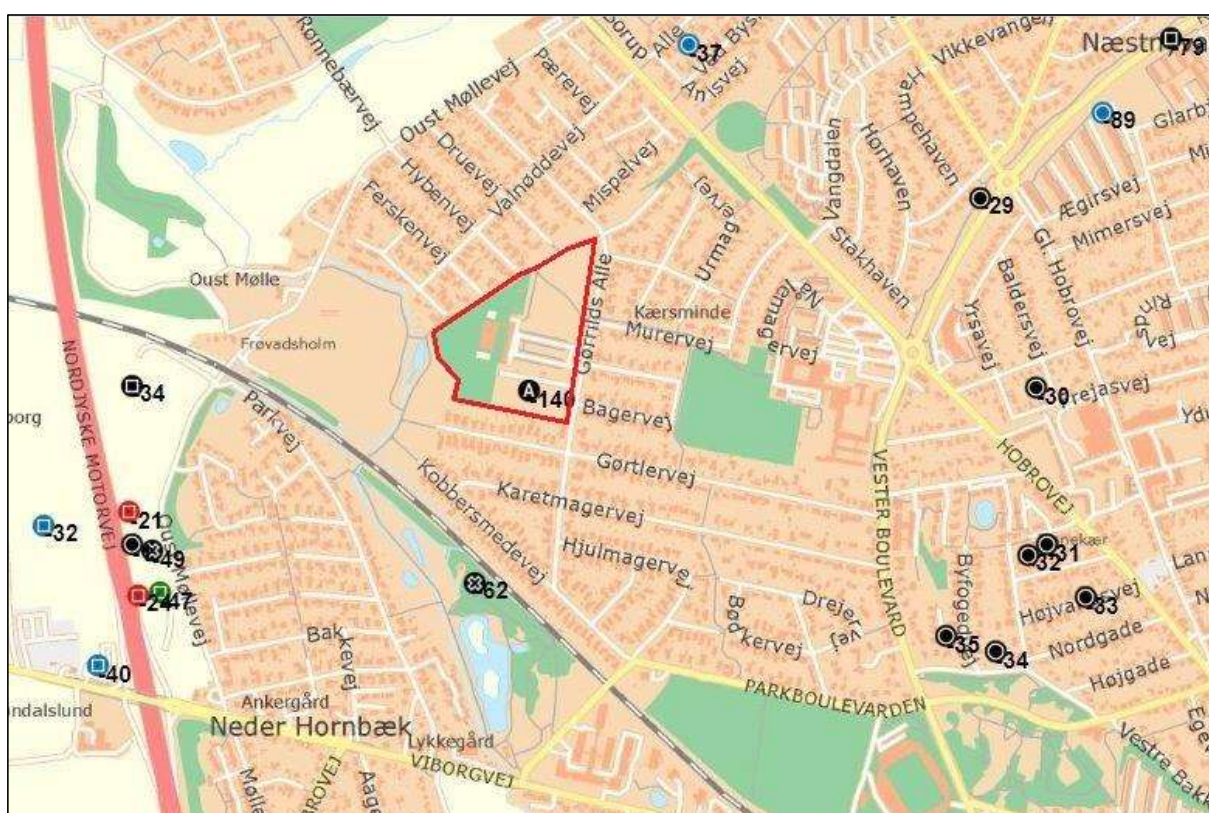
Sorup Alle
37
Anisvej
Vikkevangen
Næstr
79
89
Glarb
Rønnebærvej
Oust Møllevej
Pærevej
Druevej
Valnøddevej
Hybenvej
Mispelvej
Ferskenvej
Hampehaven
Horhaven
Vangdalen
Stakhaven
29
Ægirsvej
Mimersvej
Gl. Hobrovej
Baldersvej
Urmagervej
Oust Mølle
Frøvadsholm
Kærsminde
Murervej
Gørrilds Alle
Nr. Kirmagervej
Ysavej
30
Frejasvej
34
140
Bagervej
Parkvej
Gørtlervej
NORDJYSKE MOTORVEJ
Karetmagervej
Kobbersmedevej
Hjulmagervej
HOBROVEJ
VESTER BOULEVARD
32
21
49
Oust Møllevej
31
32
62
Drejervej
Bødkervej
Byfogedvej
33
Højvangsvej
247
Bakkevej
35
34
Nordgade
Højgade
40
PARKBOULEVARDEN
Ankergård
Neder Hornbæk
Lykkegård
VIBORGVEJ
Vestre Bakke